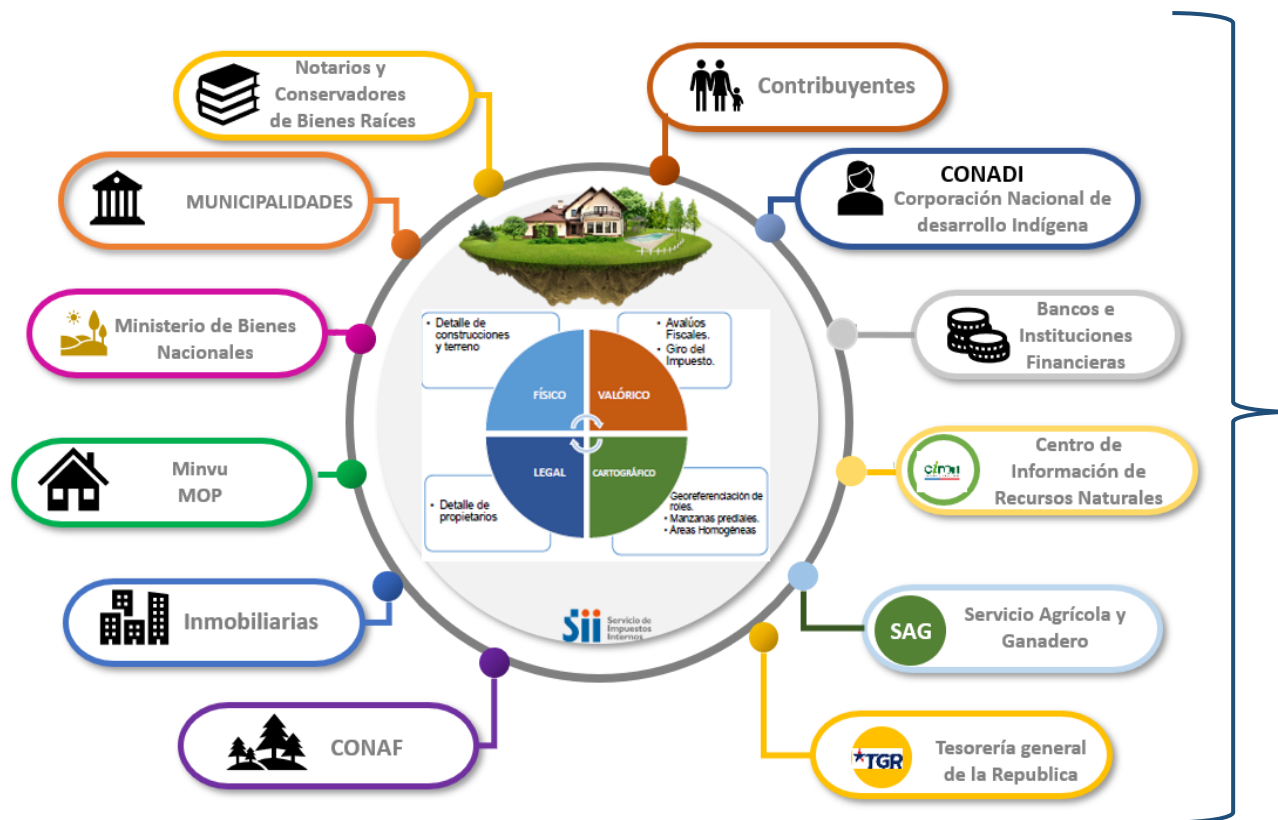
Notarios y Conservadores de Bienes Raíces

Contribuyentes

MUNICIPALIDADES

CONADI
Corporación Nacional de desarrollo Indígena

Ministerio de Bienes Nacionales

Bancos e Instituciones Financieras

• Detalle de construcciones y terreno

• Avalúos Fiscales.
• Giro del Impuesto.

FÍSICO

VALÓRICO

LEGAL

CARTOGRÁFICO

• Detalle de propietarios

• Georeferenciación de roles.
• Manzanas prediales.
• Areas Homogéneas

Minvu
MOP

Centro de Información de Recursos Naturales

ciren

Inmobiliarias

sii Servicio de Impuestos Internos

SAG

Servicio Agrícola y Ganadero

CONAF

TGR

Tesorería general de la Republica